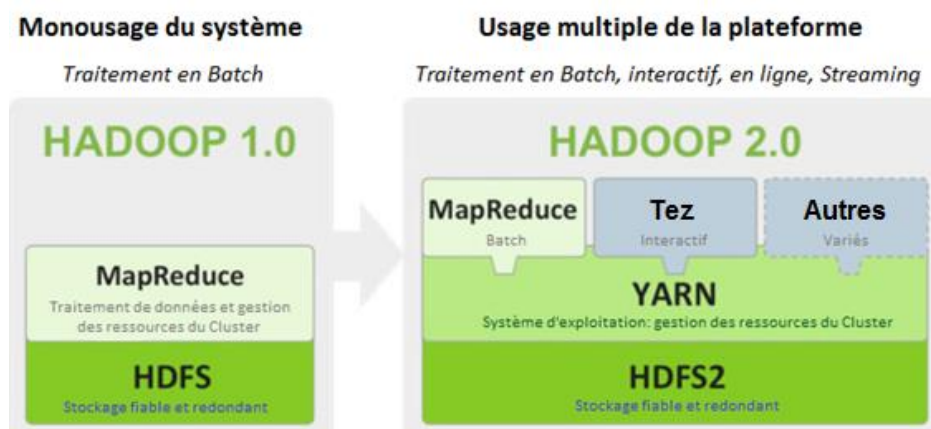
Monousage du système

Traitement en Batch

HADOOP 1.0

MapReduce

Traitement de données et gestion des ressources du Cluster

HDFS

Stockage fiable et redondant

Usage multiple de la plateforme

Traitement en Batch, interactif, en ligne, Streaming

HADOOP 2.0

MapReduce

Batch

Tez

Interactif

Autres

Variés

YARN

Système d'exploitation: gestion des ressources du Cluster

HDFS2

Stockage fiable et redondant